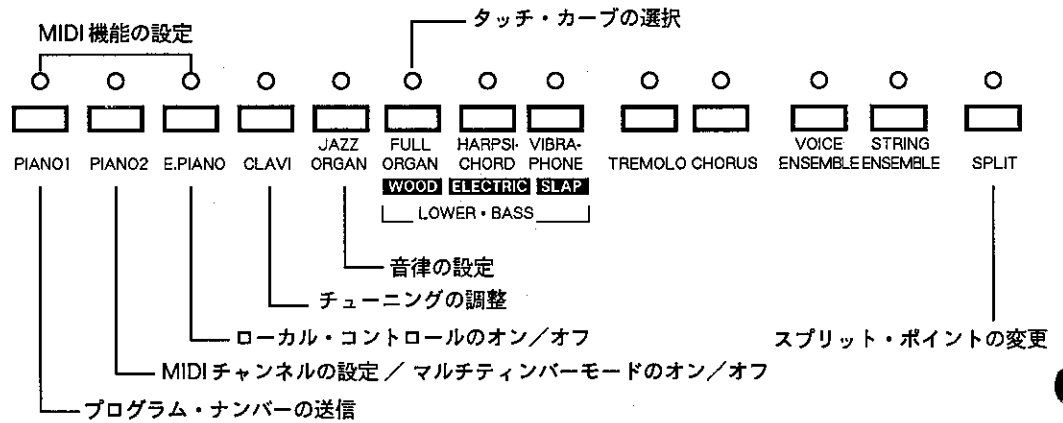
タッチ・カーブの選択

MIDI 機能の設定

PIANO1 PIANO2 E.PIANO CLAVI JAZZ ORGAN FULL ORGAN HARPSI-CHORD VIBRA-PHONE TREMOLO CHORUS VOICE ENSEMBLE STRING ENSEMBLE SPLIT

WOOD ELECTRIC SLAP

LOWER • BASS

音律の設定

チューニングの調整

ローカル・コントロールのオン／オフ

スプリット・ポイントの変更

MIDI チャンネルの設定 ／ マルチティンバーモードのオン／オフ

プログラム・ナンバーの送信